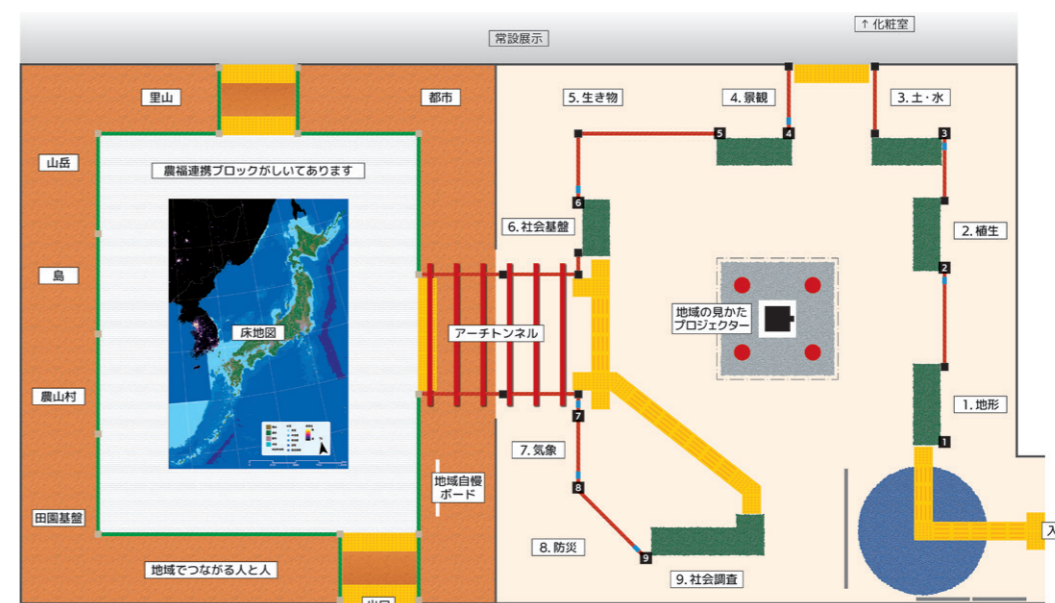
常設展示

↑化粧室

里山

都市

山岳

島

農山村

田園基盤

地域でつながる人と人

農福連携ブロックがしいてあります

床地図

アーチトンネル

地域自慢ボード

5. 生き物

4. 景観

3. 土・水

2. 植生

1. 地形

6. 社会基盤

7. 気象

8. 防災

9. 社会調査

地域の見かた プロジェクター

5

4

3

2

1

6

7

8

9

入

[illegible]